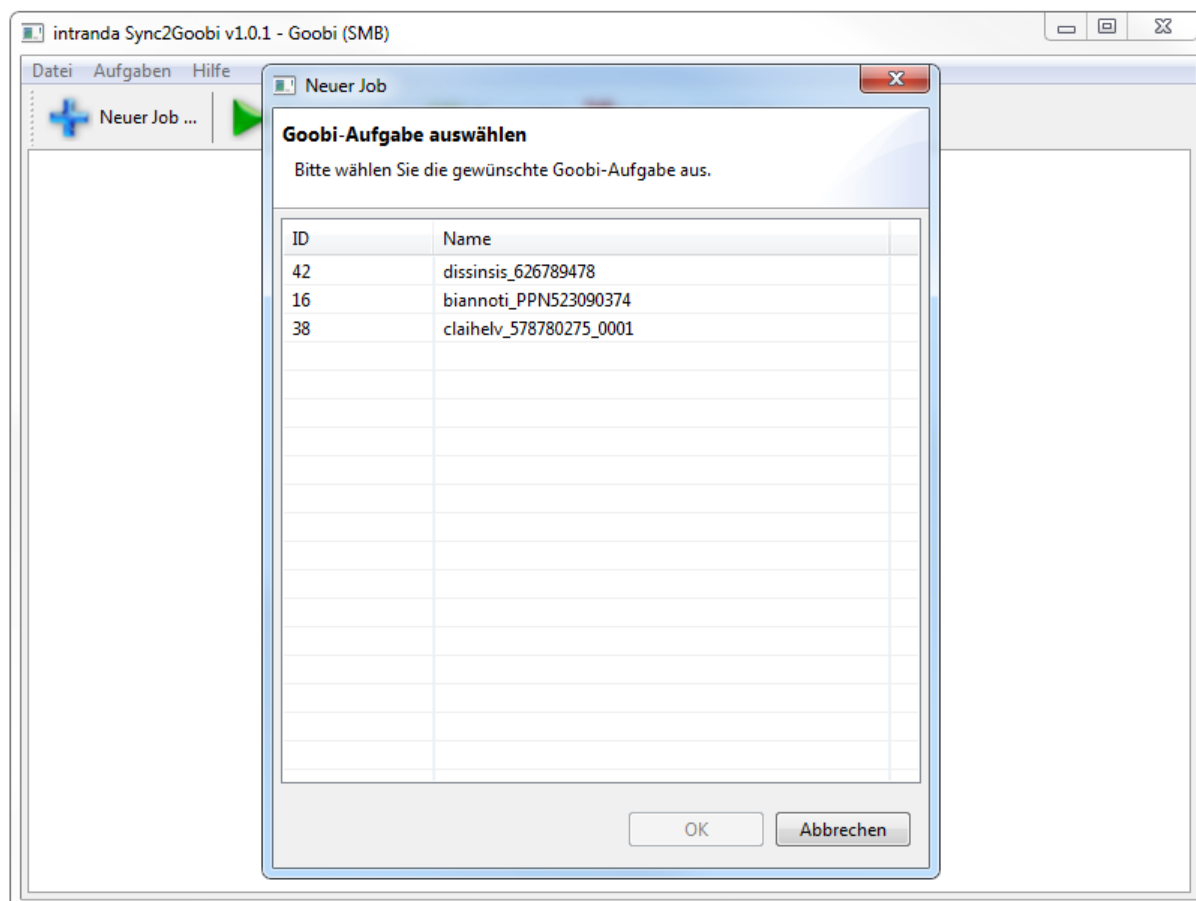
intranda Sync2Goobi v1.0.1 - Goobi (SMB)

Datei Aufgaben Hilfe

Neuer Job ...

Neuer Job

Goobi-Aufgabe auswählen

Bitte wählen Sie die gewünschte Goobi-Aufgabe aus.

| ID | Name |
|---|---|
| 42 | dissinsis_626789478 |
| 16 | biannoti_PPN523090374 |
| 38 | claihelv_578780275_0001 |

OK

Abbrechen